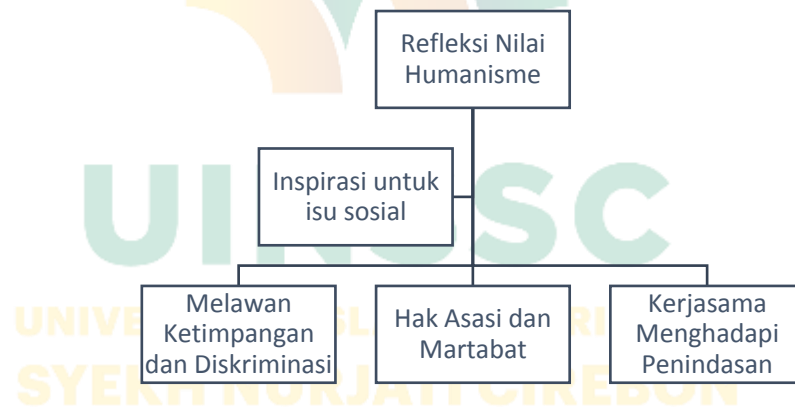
Refleksi Nilai Humanisme

Inspirasi untuk isu sosial

Melawan Ketimpangan dan Diskriminasi

Hak Asasi dan Martabat

Kerjasama Menghadapi Penindasan

UINSSC
UNIVERSITAS ISLAM NEGERI
SYEKH NURJATI CIREBON